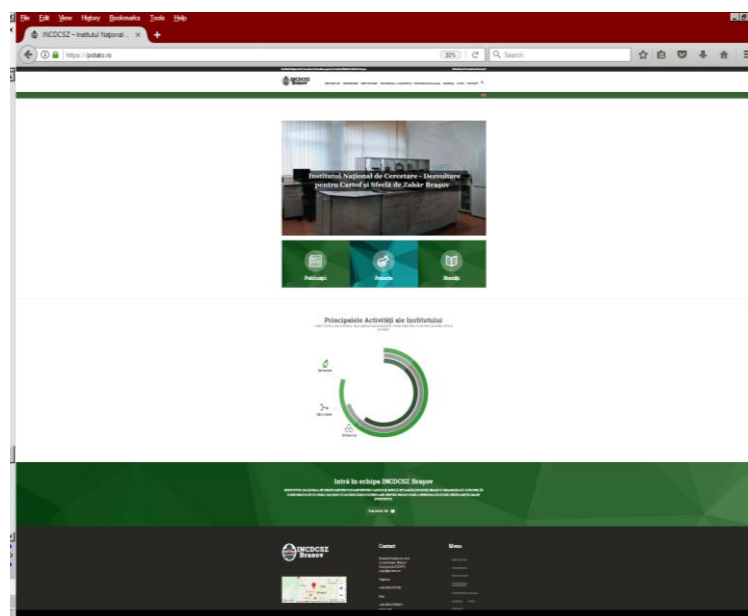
File Edit View History Bookmarks Tools Help

INCDCSZ – Institutul Național ... ×

https://potato.ro

30%

Search

INCDCSZ Brașov

Institutul Național de Cercetare - Dezvoltare pentru Cartof și Sfeclă de Zahăr Brașov

Publicații

Proiecte

Noutăți

Principalele Activități ale Institutului

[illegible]

Intră în echipa INCDCSZ Brașov

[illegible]

INCDCSZ Brasov

Contact

Meniu

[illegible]